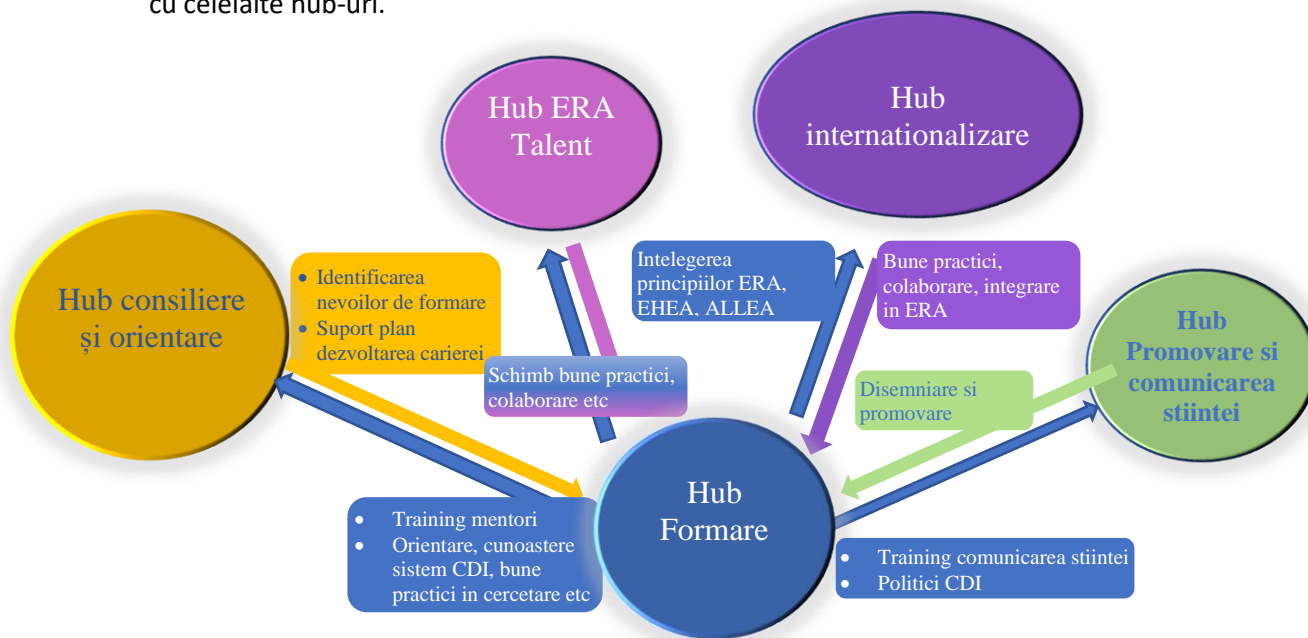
cu celelalte hub-uri.

Hub ERA Talent

Hub internationalizare

Hub consiliere și orientare

- Identificarea nevoilor de formare
- Suport plan dezvoltarea carierei

Intelegerea principiilor ERA, EHEA, ALLEA

Bune practici, colaborare, integrare in ERA

Hub Promovare si comunicarea stiintei

Schimb bune practici, colaborare etc

Disemniare si promovare

Hub Formare

- Training mentori
- Orientare, cunoastere sistem CDI, bune practici in cercetare etc

- Training comunicarea stiintei
- Politici CDI